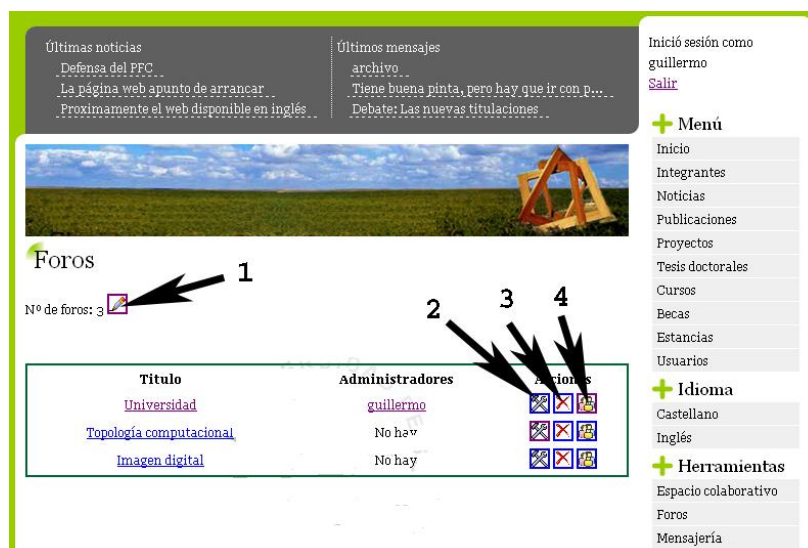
Últimas noticias
Defensa del PFC
La página web apunto de arrancar
Proximamente el web disponible en inglés

Últimos mensajes
archivo
Tiene buena pinta, pero hay que ir con p...
Debate: Las nuevas titulaciones

Inició sesión como guillermo
Salir

Menú
Inicio
Integrantes
Noticias
Publicaciones
Proyectos
Tesis doctorales
Cursos
Becas
Estancias
Usuarios

Idioma
Castellano
Inglés

Herramientas
Espacio colaborativo
Foros
Mensajería

Foros

Nº de foros: 3

1
2
3
4

| Titulo | Administradores | Acciones |
|---|---|---|
| Universidad | guillermo | |
| Topología computacional | No hay | |
| Imagen digital | No hay | |